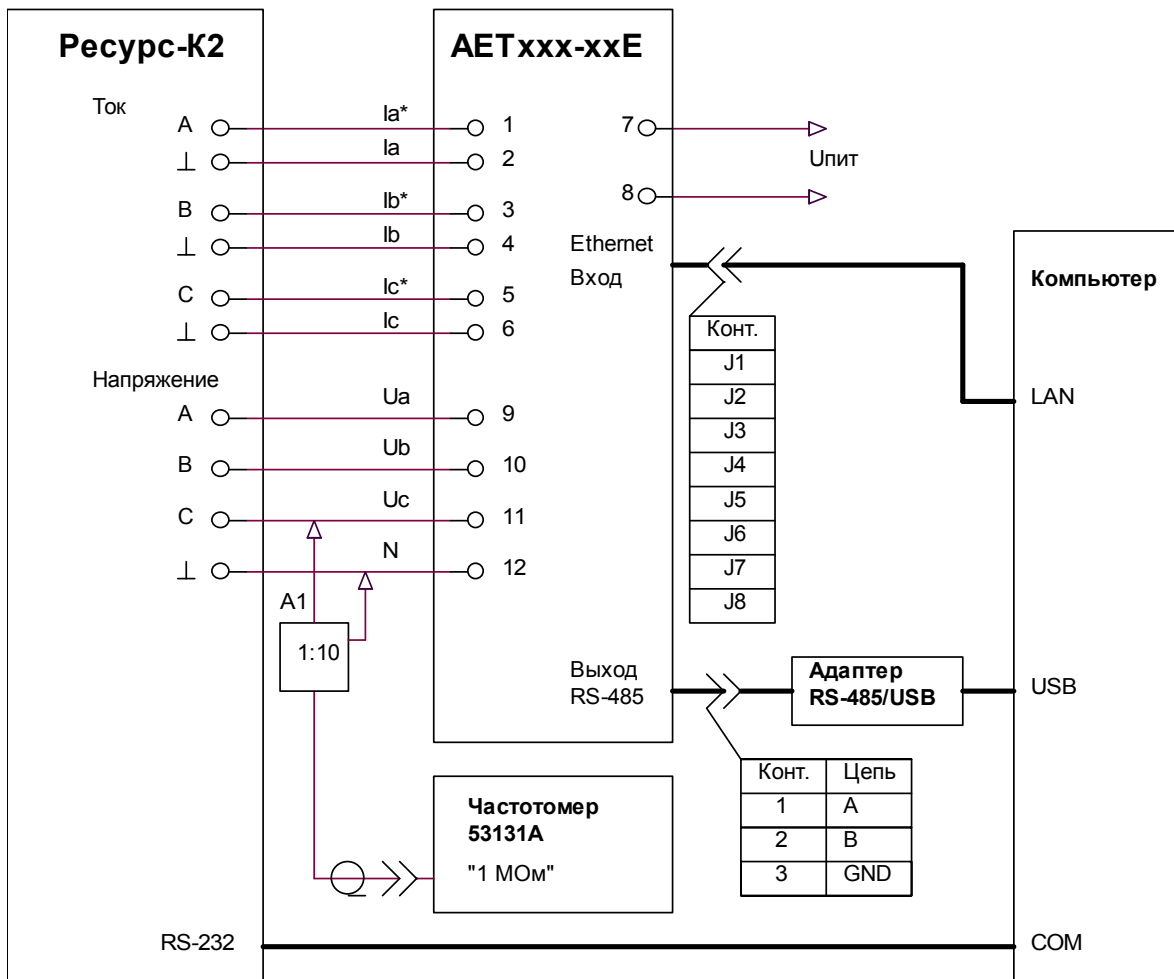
Ресурс-К2

АЕТххх-ххЕ

Ток
A
⊥
B
⊥
C
⊥

Ia*
Ia
Ib*
Ib
Ic*
Ic

1
2
3
4
5
6

7
8
Uпит

Ethernet
Вход

| Конт. |
|---|
| J1 |
| J2 |
| J3 |
| J4 |
| J5 |
| J6 |
| J7 |
| J8 |

Компьютер

LAN

Напряжение
A
B
C
⊥

Ua
Ub
Uc
N

9
10
11
12

A1
1:10

Выход
RS-485

Адаптер
RS-485/USB

USB

| Конт. | Цепь |
|---|---|
| 1 | A |
| 2 | B |
| 3 | GND |

Частотомер
53131A
"1 МОм"

RS-232

COM